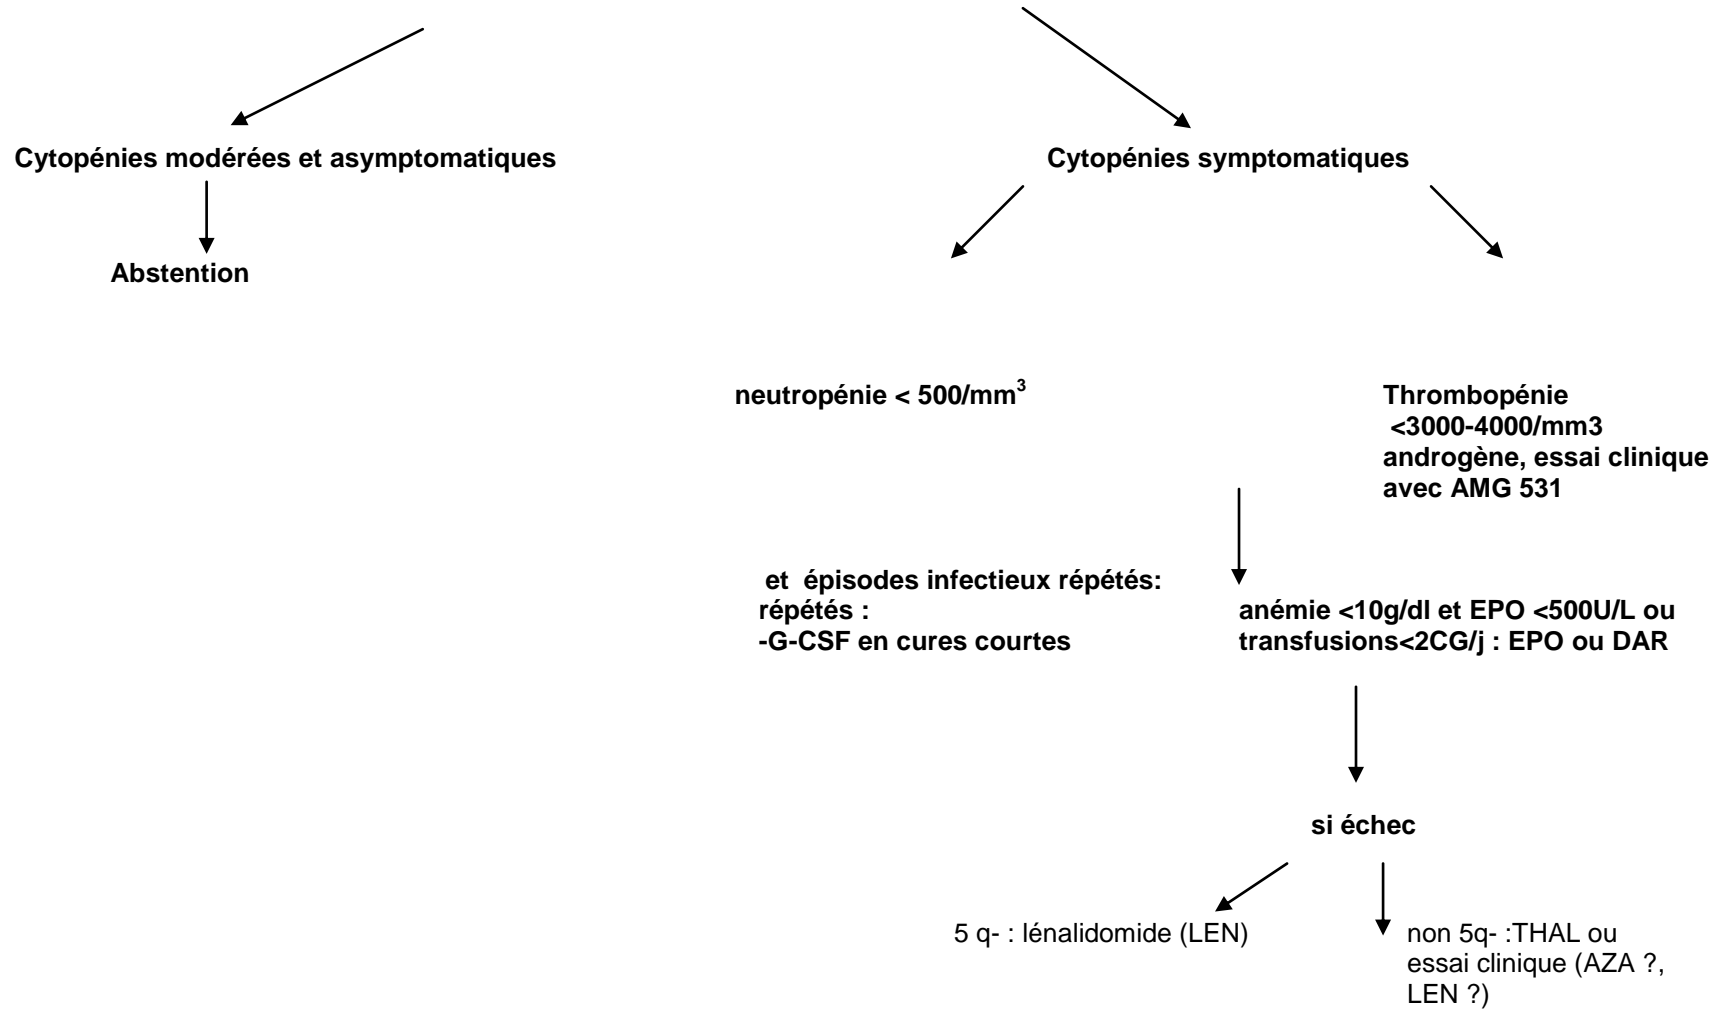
Cytopénies modérées et asymptomatiques

Abstention

Cytopénies symptomatiques

neutropénie < 500/mm$^3$

Thrombopénie <3000-4000/mm3 androgène, essai clinique avec AMG 531

et épisodes infectieux répétés: répétés : -G-CSF en cures courtes

anémie <10g/dl et EPO <500U/L ou transfusions<2CG/j : EPO ou DAR

si échec

5 q- : lénalidomide (LEN)

non 5q- :THAL ou essai clinique (AZA ?, LEN ?)